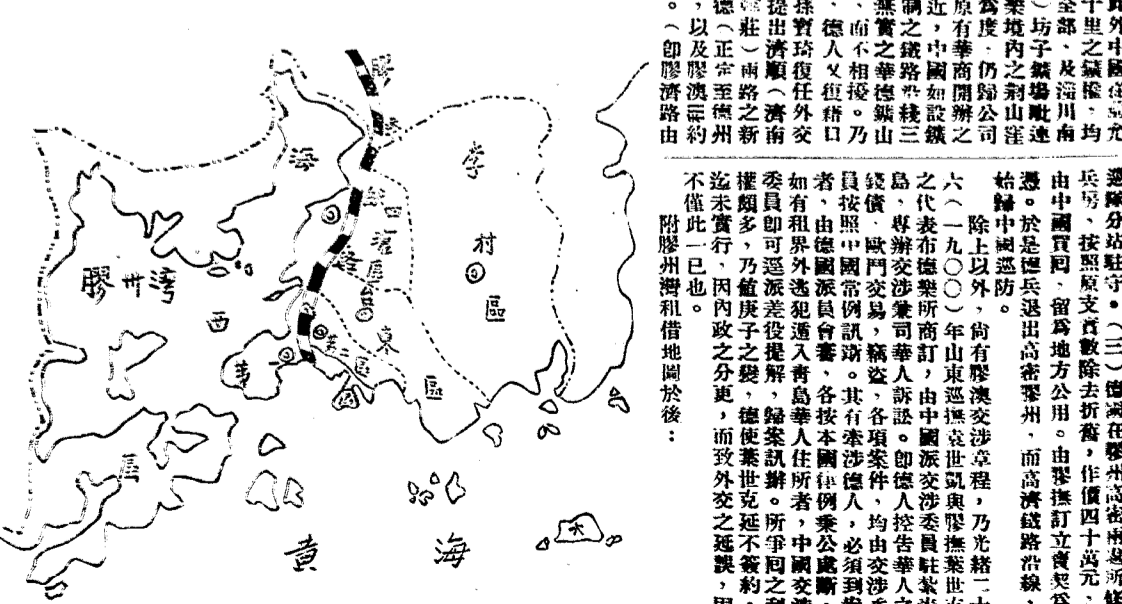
膠
海
李
村
膠州灣
西
區
東
區
黃
海
大

遷撤分站駐守。（三）德國在膠州高密兩處所駐兵房，按照原支賈數除去折舊，作價四十萬元，由中國買回，留爲地方公用。由膠撫訂立賣契爲憑。於是德兵退出高密膠州，而高濟鐵路沿線，始歸中國巡防。

六、除上以外，尚有膠澳交涉章程，乃光緒二十六（一九〇〇）年山東巡撫袁世凱與膠撫葉世克之代表布德樂所商訂，由中國派交涉委員駐紮青島，專辦交涉華人訴訟。即德人控告華人之案員，按照歐門交易詞訟，各項案件，均由交涉委者，由德中國常例訊斷，竊盜，其有牽涉德人，必須到如有租界外國派員會審。各按本國律例，秉公處斷委員，即可逃派差役提解，歸華人住所者，乘中國之交權頗多，乃値庚子之變，德使葉世克所爭回之訖未實行，因內政之分更，而致外交之延不發，約之不僅此一已也。

附膠州灣租借地圖於後：

。，德國提議、撫綱近原爲業、全十
（以（莊出實德而實之，有度境坊部里
即及正）濟琦人不之鐵中華內子、之
膠膠宗兩順復又相路國商仍之鑛及鑛
濟澳至路（任復接德如開歸鑛溜權
路三德之濟外籍。鐵棧設辦剝場川、
由約州新南交口乃山三公山騍南均